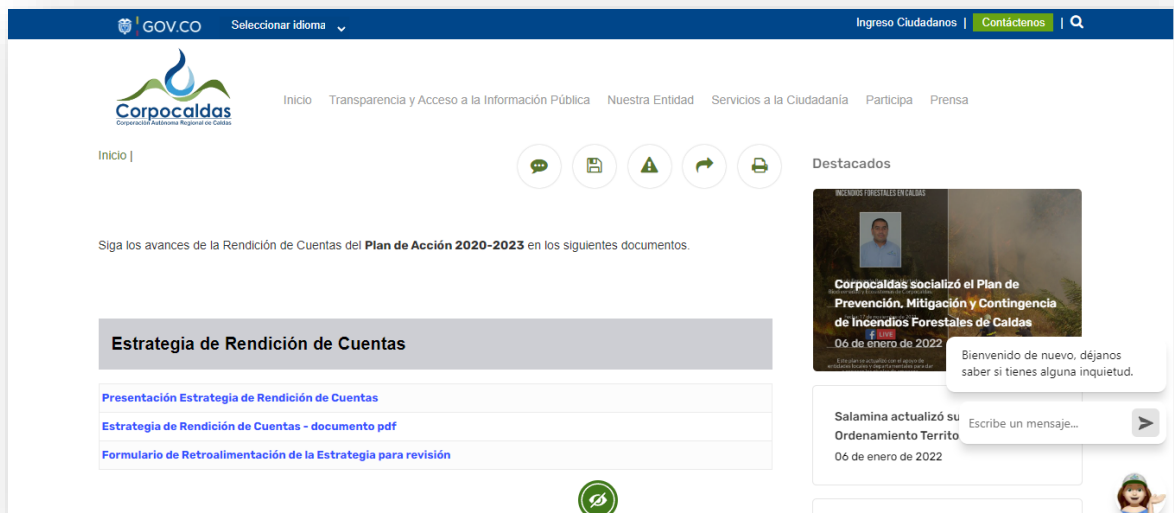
GOV.CO Seleccionar idioma

Ingreso Ciudadanos | Contáctenos |

Corpocaldas
Corporación Autónoma Regional de Caldas

Inicio Transparencia y Acceso a la Información Pública Nuestra Entidad Servicios a la Ciudadanía Participa Prensa

Inicio |

Destacados

Siga los avances de la Rendición de Cuentas del **Plan de Acción 2020-2023** en los siguientes documentos.

INCENDIOS FORESTALES EN CALDAS

Corpocaldas socializó el Plan de Prevención, Mitigación y Contingencia de Incendios Forestales de Caldas

LIVE

06 de enero de 2022

Estrategia de Rendición de Cuentas

Presentación Estrategia de Rendición de Cuentas

Estrategia de Rendición de Cuentas - documento pdf

Formulario de Retroalimentación de la Estrategia para revisión

Bienvenido de nuevo, déjanos saber si tienes alguna inquietud.

Salamina actualizó su Ordenamiento Territo

06 de enero de 2022

Escribe un mensaje...